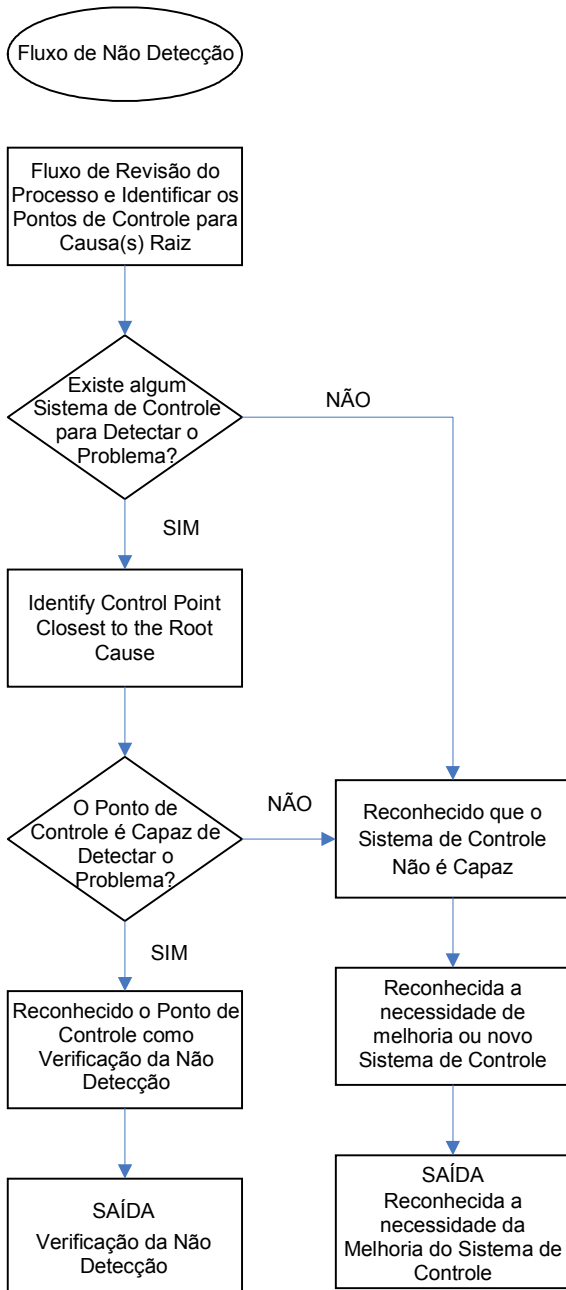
Fluxo de Não Detecção

Fluxo de Revisão do Processo e Identificar os Pontos de Controle para Causa(s) Raiz

Existe algum Sistema de Controle para Detectar o Problema?

NÃO

SIM

Identify Control Point Closest to the Root Cause

O Ponto de Controle é Capaz de Detectar o Problema?

NÃO

Reconhecido que o Sistema de Controle Não é Capaz

SIM

Reconhecido o Ponto de Controle como Verificação da Não Detecção

Reconhecida a necessidade de melhoria ou novo Sistema de Controle

SAÍDA
Verificação da Não Detecção

SAÍDA
Reconhecida a necessidade da Melhoria do Sistema de Controle